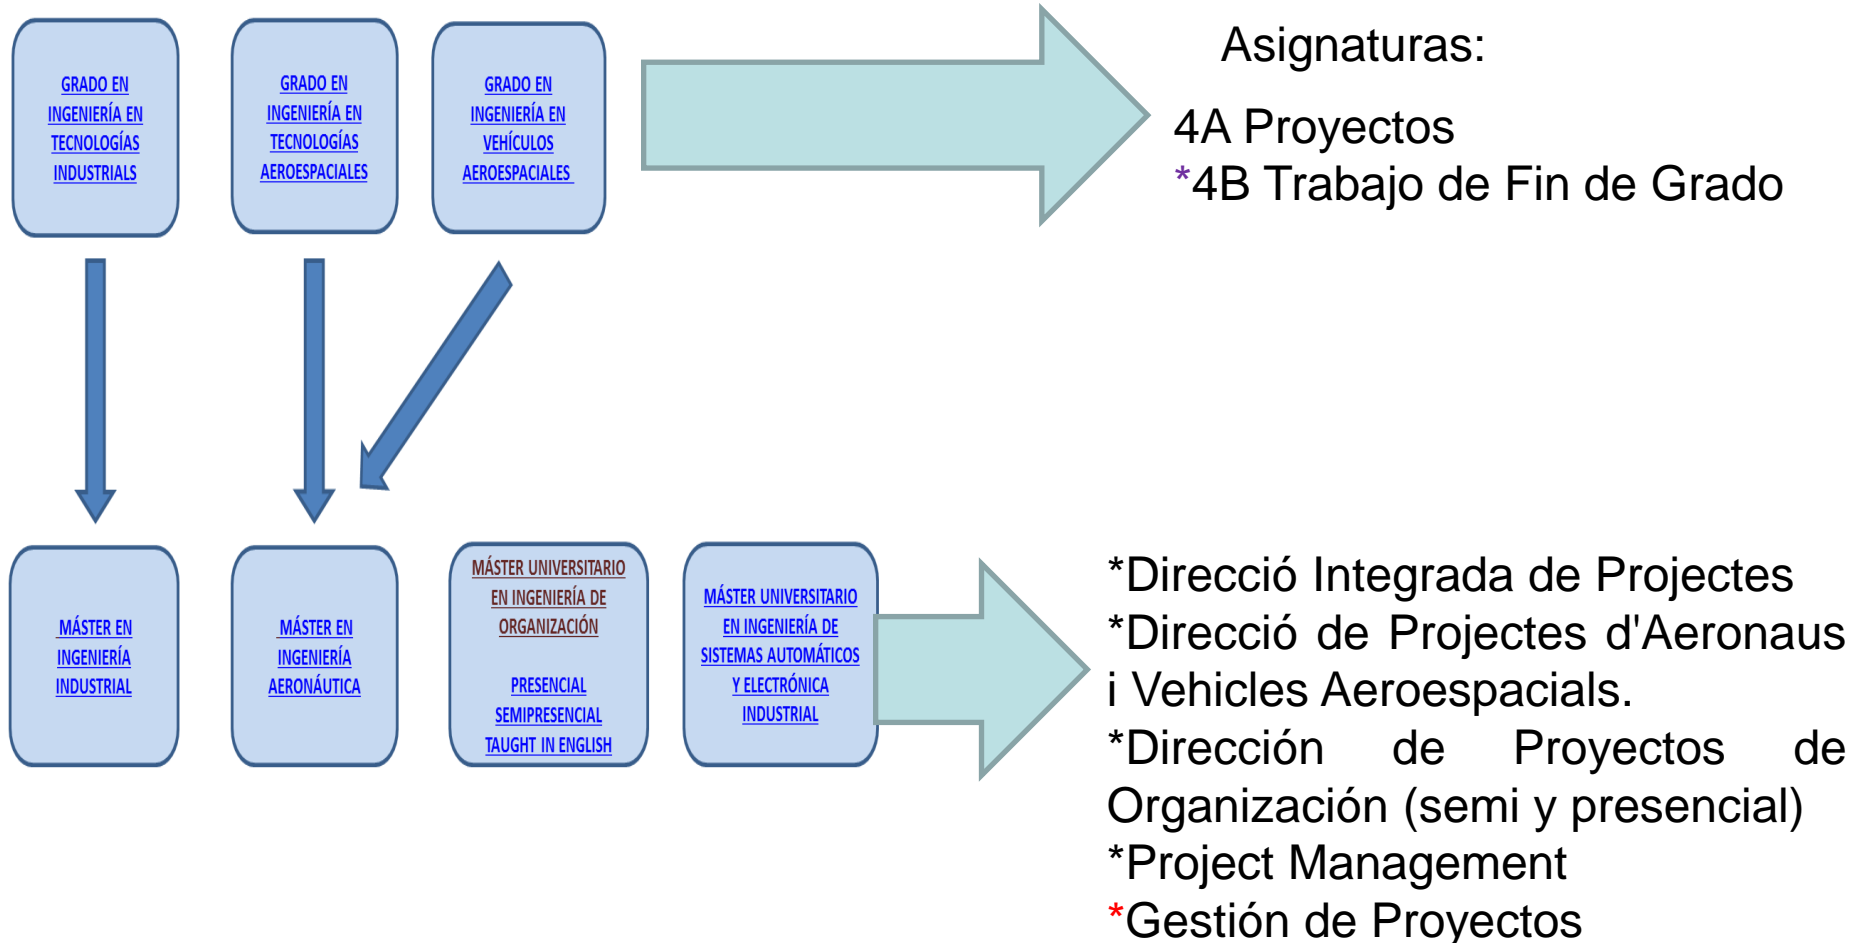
GRADO EN INGENIERÍA EN TECNOLOGÍAS INDUSTRIALS

GRADO EN INGENIERÍA EN TECNOLOGÍAS AEROESPACIALES

GRADO EN INGENIERÍA EN VEHÍCULOS AEROESPACIALES

Asignaturas:

4A Proyectos
*4B Trabajo de Fin de Grado

MÁSTER EN INGENIERÍA INDUSTRIAL

MÁSTER EN INGENIERÍA AERONÁUTICA

MÁSTER UNIVERSITARIO EN INGENIERÍA DE ORGANIZACIÓN

PRESENCIAL
SEMIPRESENCIAL
TAUGHT IN ENGLISH

MÁSTER UNIVERSITARIO EN INGENIERÍA DE SISTEMAS AUTOMÁTICOS Y ELECTRÓNICA INDUSTRIAL

*Direcció Integrada de Projectes
*Direcció de Projectes d'Aeronaus i Vehicles Aeroespacials.
*Dirección de Proyectos de Organización (semi y presencial)
*Project Management
*Gestión de Proyectos